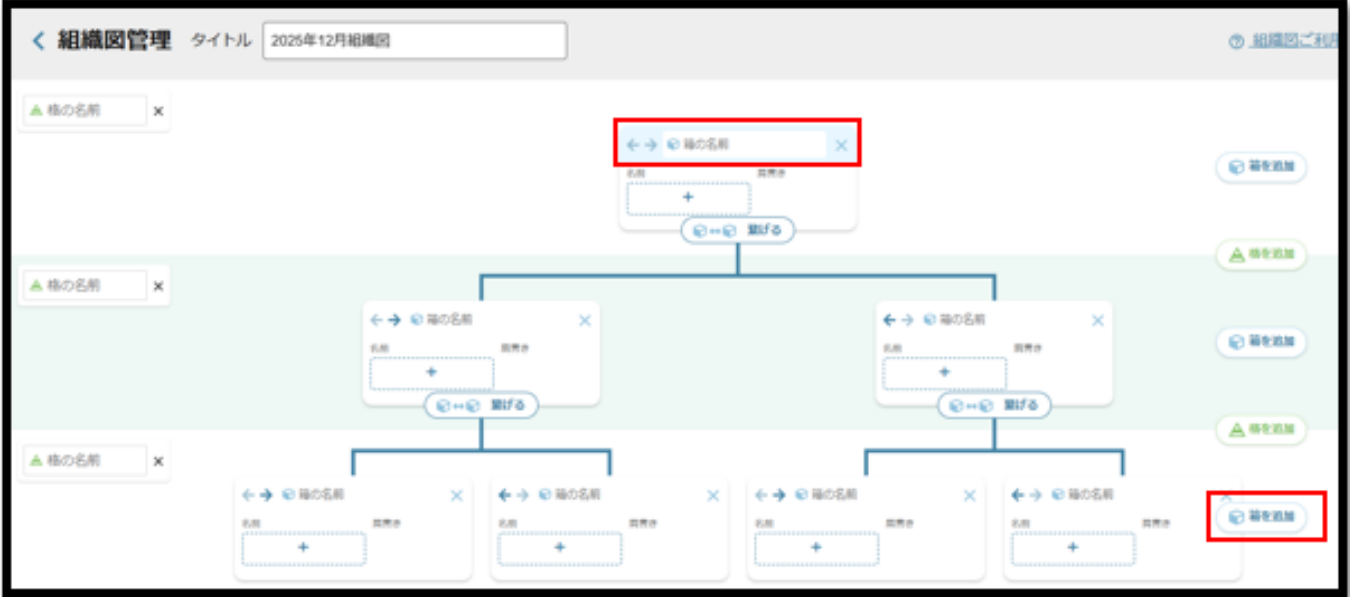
< 組織図管理 タイトル 2025年12月組織図

組織図ご利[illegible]

階の名前 ×

箱の名前 ×
名前 肩書き
+
繋げる

箱を追加

階を追加

階の名前 ×

箱の名前 ×
名前 肩書き
+
繋げる

箱の名前 ×
名前 肩書き
+
繋げる

箱を追加

階を追加

階の名前 ×

箱の名前 ×
名前 肩書き
+

箱の名前 ×
名前 肩書き
+

箱の名前 ×
名前 肩書き
+

箱の名前 ×
名前 肩書き
+

箱を追加